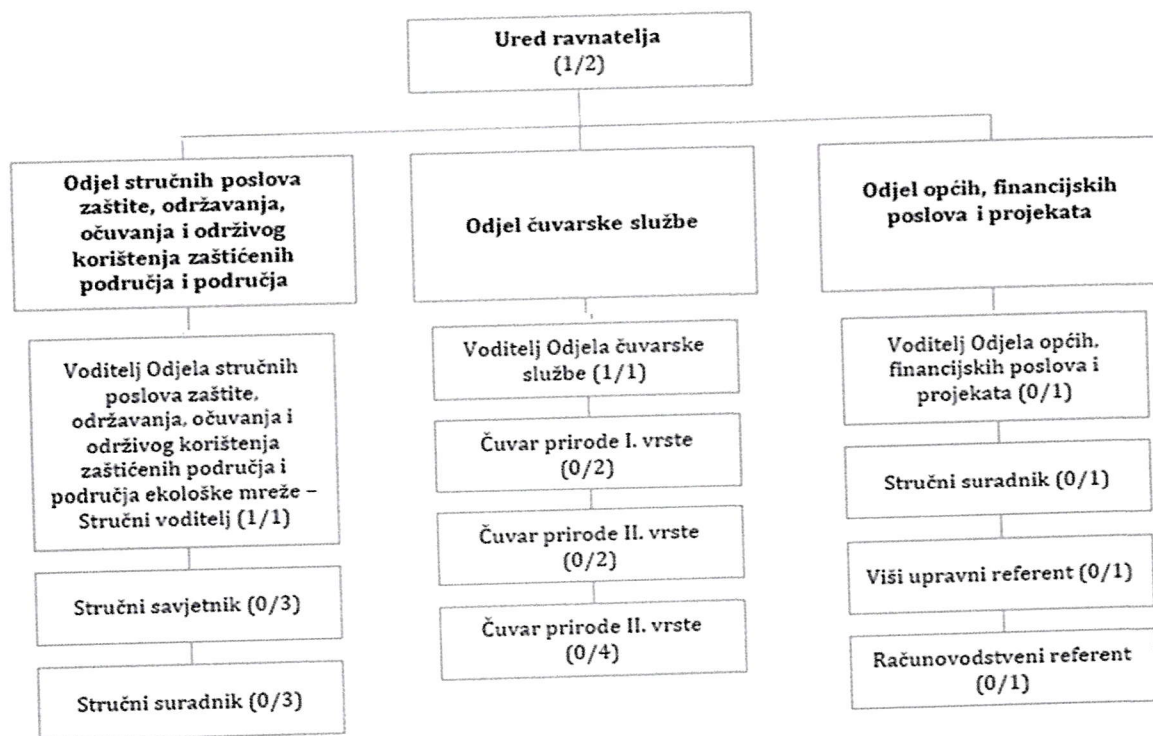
Ured ravnatelja
(1/2)

Odjel stručnih poslova zaštite, održavanja, očuvanja i održivog korištenja zaštićenih područja i područja

Voditelj Odjela stručnih poslova zaštite, održavanja, očuvanja i održivog korištenja zaštićenih područja i područja ekološke mreže – Stručni voditelj (1/1)

Stručni savjetnik (0/3)

Stručni suradnik (0/3)

Odjel čuvarske službe

Voditelj Odjela čuvarske službe (1/1)

Čuvar prirode I. vrste (0/2)

Čuvar prirode II. vrste (0/2)

Čuvar prirode II. vrste (0/4)

Odjel općih, financijskih poslova i projekata

Voditelj Odjela općih, financijskih poslova i projekata (0/1)

Stručni suradnik (0/1)

Viši upravni referent (0/1)

Računovodstveni referent (0/1)